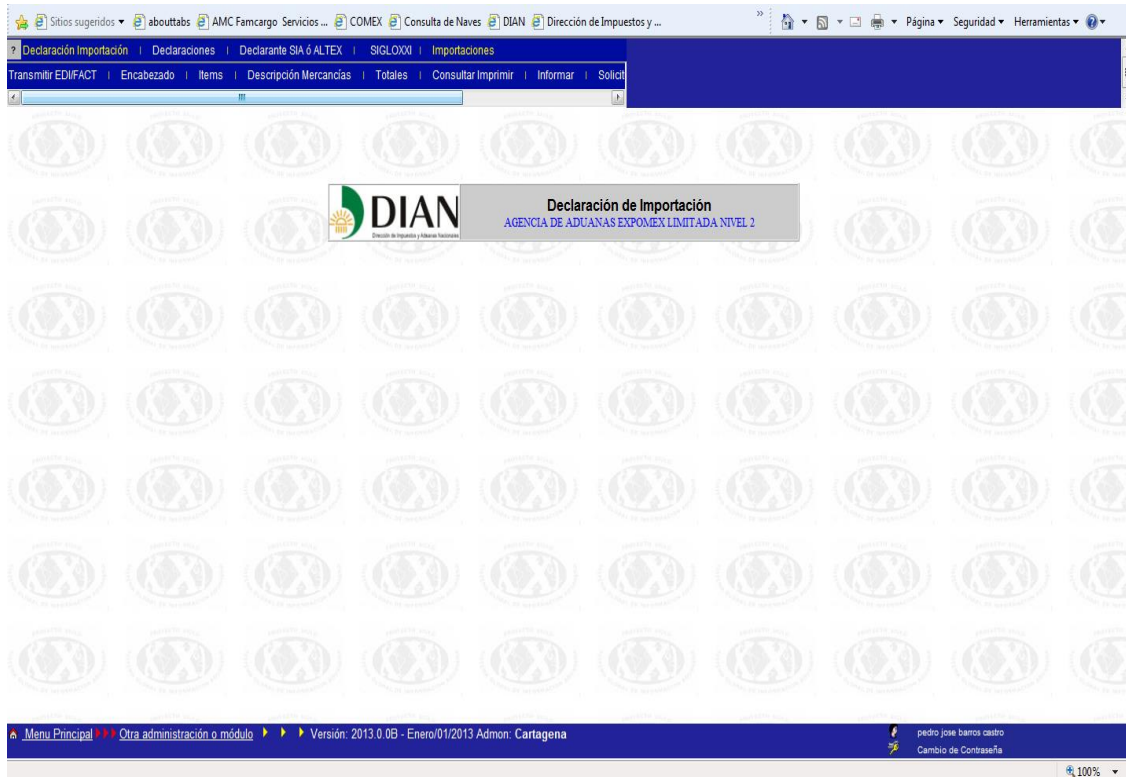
Sitios sugeridos ▾ abouttabs AMC Famcargo Servicios ... COMEX Consulta de Naves DIAN Dirección de Impuestos y ...

Página ▾ Seguridad ▾ Herramientas ▾

? Declaración Importación | Declaraciones | Declarante SIA ó ALTEX | SIGLOXXI | Importaciones

Transmitir EDI/FACT | Encabezado | Items | Descripción Mercancías | Totales | Consultar Imprimir | Informar | Solicit

DIAN
Dirección de Impuestos y Aduanas Nacionales

Declaración de Importación
AGENCIA DE ADUANAS EXPOMEX LIMITADA NIVEL 2

Menu Principal Otra administración o módulo Versión: 2013.0.0B - Enero/01/2013 Admon: Cartagena

pedro jose barros castro
Cambio de Contraseña

100%